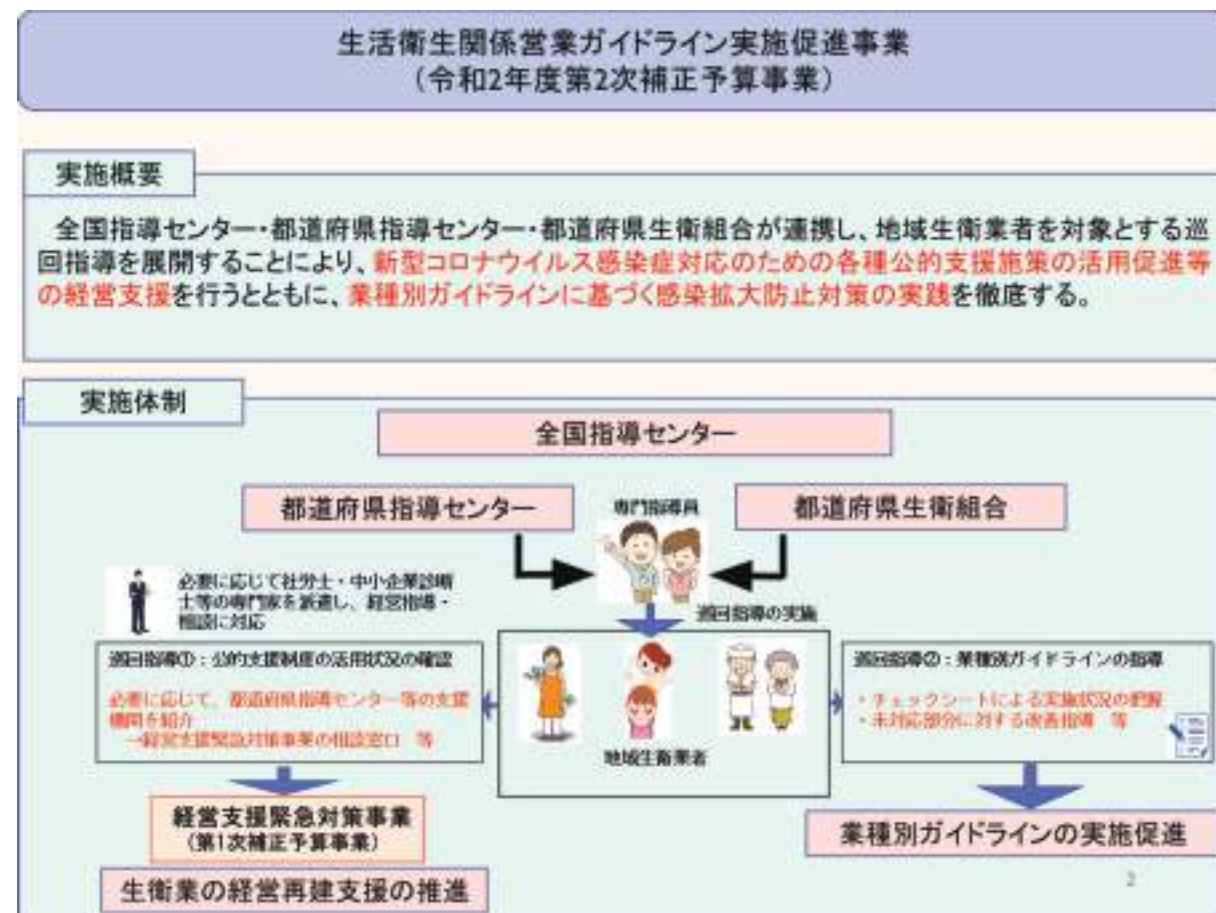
生活衛生関係営業ガイドライン実施促進事業
（令和2年度第2次補正予算事業）

実施概要

全国指導センター・都道府県指導センター・都道府県生衛組合が連携し、地域生衛業者を対象とする巡回指導を展開することにより、新型コロナウイルス感染症対応のための各種公的支援施策の活用促進等の経営支援を行うとともに、業種別ガイドラインに基づく感染拡大防止対策の実践を徹底する。

実施体制

全国指導センター

都道府県指導センター

専門指導員

都道府県生衛組合

必要に応じて社労士・中小企業診断士等の専門家を派遣し、経営指導・相談に対応

巡回指導の実施

巡回指導①：公的支援制度の活用状況の確認

必要に応じて、都道府県指導センター等の支援機関を紹介
→経営支援緊急対策事業の相談窓口　等

地域生衛業者

巡回指導②：業種別ガイドラインの指導

・チェックシートによる実施状況の把握
・未対応部分に対する改善指導　等

経営支援緊急対策事業
（第1次補正予算事業）

業種別ガイドラインの実施促進

生衛業の経営再建支援の推進

2